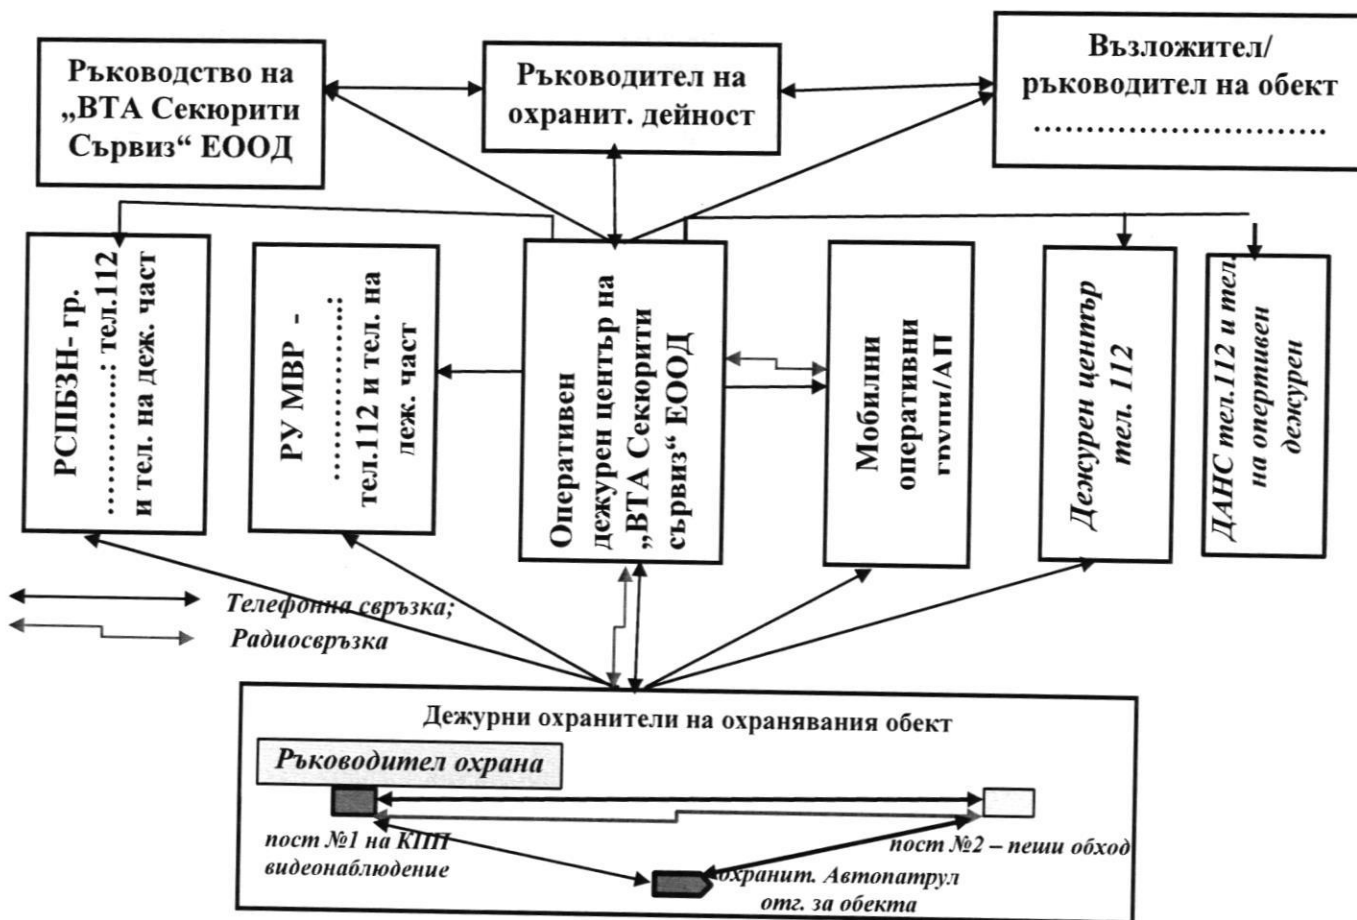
Ръководство на „ВТА Секюрити Сървиз“ ЕООД

Ръководител на охранит. дейност

Възложител/ ръководител на обект ..........................

РСПБЗН- гр. ..........: тел.112 и тел. на деж. част

РУ МВР - ..........: тел.112 и тел. на деж. част

Оперативен дежурен център на „ВТА Секюрити сървиз“ ЕООД

Мобилни оперативни групи/АП

Дежурен център тел. 112

ДАНС тел.112 и тел на опертивен дежурен

Телефонна свръзка;

Радиосвръзка

Дежурни охранители на охранявания обект

Ръководител охрана

пост №1 на КПП видеонаблюдение

пост №2 – пеши обход

охранит. Автопатрул отг. за обекта